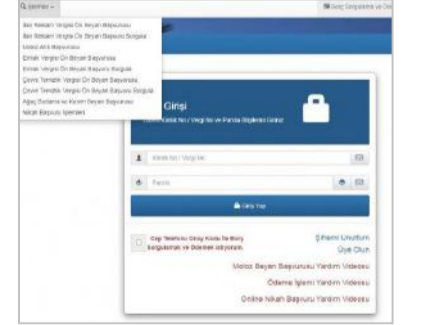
Q İşlemler ▾

Borç Sorgulama ve Ö

Bes Rekabet Vergisi Ön Beyan Başvurusu
Bes Rekabet Vergisi Ön Beyan Başvuru Sorgula
Veraset Aktarım Başvurusu
Emlak Vergisi Ön Beyan Başvurusu
Emlak Vergisi Ön Beyan Başvuru Sorgula
Çevre Temizlik Vergisi Ön Beyan Başvurusu
Çevre Temizlik Vergisi Ön Beyan Başvuru Sorgula
Ağaç Budama ve Kesim Beyan Başvurusu
Nikah Başvuru İşlemleri

Girişi

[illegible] Kimlik No / Vergi No ve Parola Bilgilerini Giriniz

Kimlik No / Vergi No

Parola

Giriş Yap

Cep Telefonu Giriş Kodu ile Borç sorgulama ve ödeme istiyorum.

Şifremi Unuttum
Üye Olun

Mobiz Beyan Başvurusu Yardım Videosu
Ödeme İşlemi Yardım Videosu
Online Nikah Başvuru Yardım Videosu